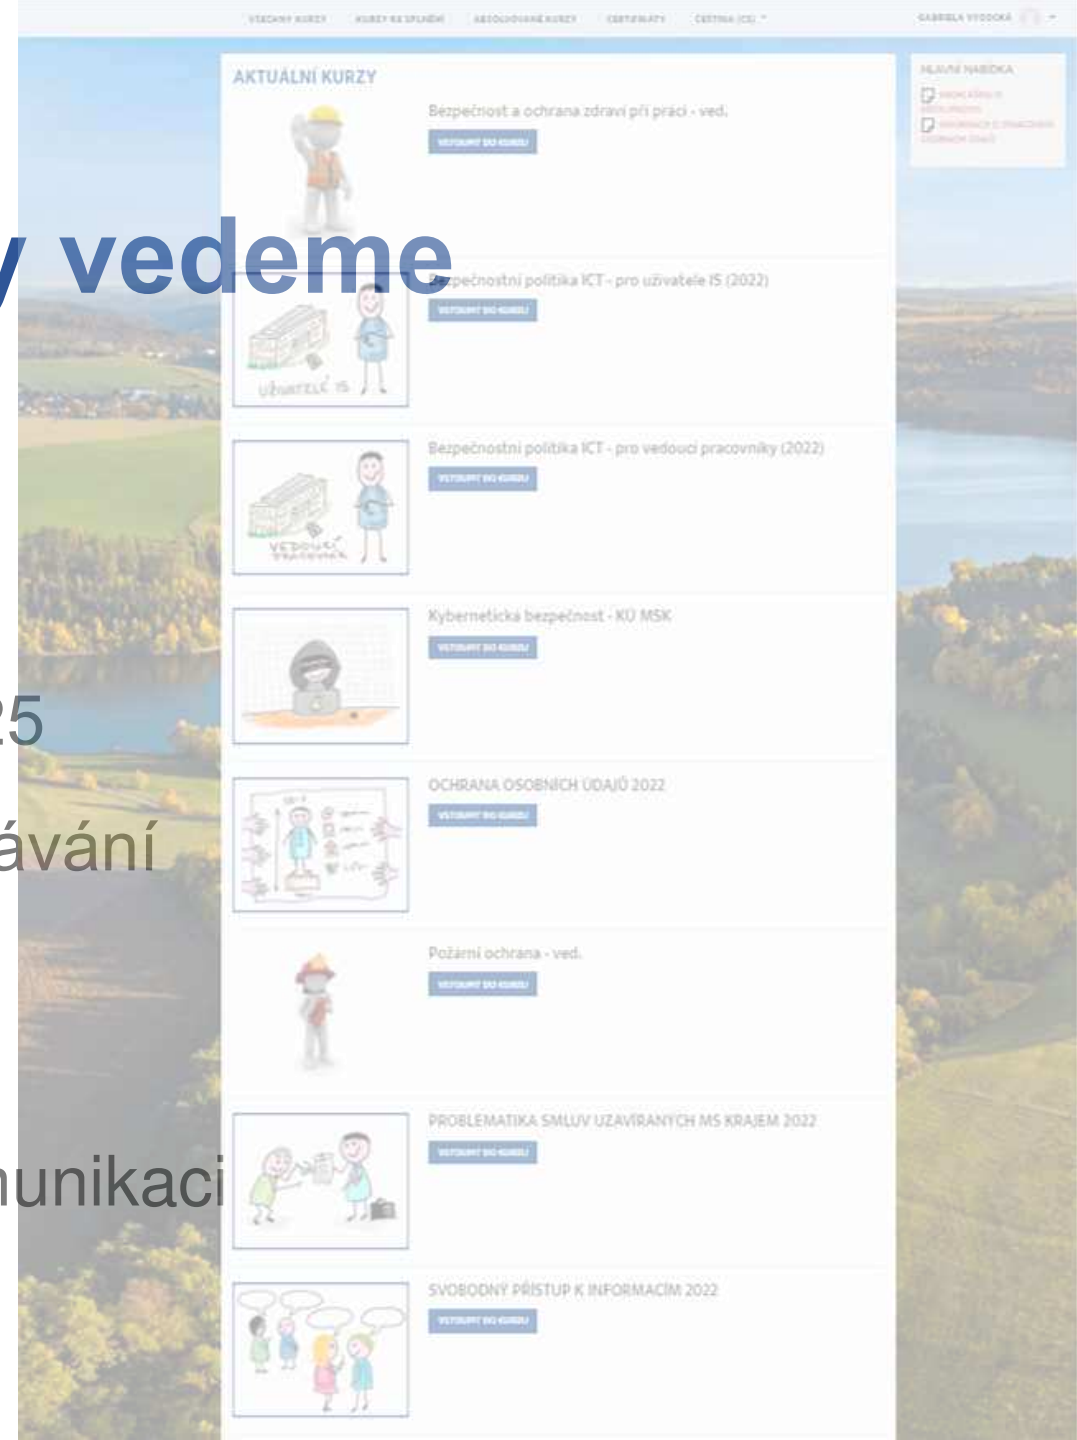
VŠECHNY KURZY KURZY KE SPLNĚNÍ ABSOLVOVANÉ KURZY CERTIFIKÁTY ČEŠTINA (CS)

GABRIELA VYODOVÁ

y vedeme

25

ávání

unikaci

AKTUÁLNÍ KURZY

Bezpečnost a ochrana zdraví při práci - ved.

VSTOUPIT DO KURZU

Bezpečnostní politika ICT - pro uživatele IS (2022)

VSTOUPIT DO KURZU

UŽIVATELÉ IS

Bezpečnostní politika ICT - pro vedoucí pracovníky (2022)

VSTOUPIT DO KURZU

VEDOUCÍ PRACOVNÍK

Kybernetická bezpečnost - KÚ MSK

VSTOUPIT DO KURZU

OCHRANA OSOBNÍCH ÚDAJŮ 2022

VSTOUPIT DO KURZU

Požární ochrana - ved.

VSTOUPIT DO KURZU

PROBLEMATIKA SMLUV UZAVÍRANÝCH MS KRAJEM 2022

VSTOUPIT DO KURZU

SVOBODNÝ PŘÍSTUP K INFORMACÍM 2022

VSTOUPIT DO KURZU

HLAVNÍ NABÍDKA

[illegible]

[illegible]